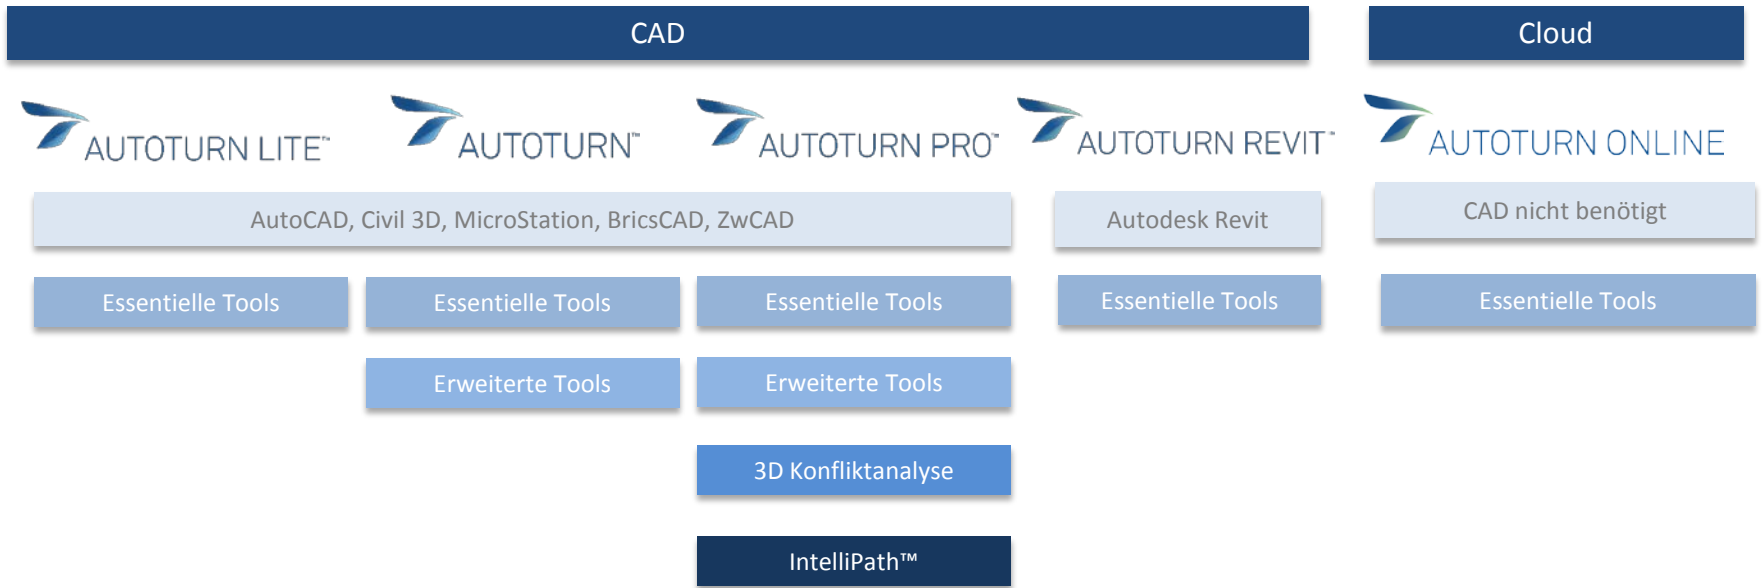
CAD

Cloud

AUTOTURN LITE™

AUTOTURN™

AUTOTURN PRO™

AUTOTURN REVIT™

AUTOTURN ONLINE

AutoCAD, Civil 3D, MicroStation, BricsCAD, ZwCAD

Autodesk Revit

CAD nicht benötigt

Essentielle Tools

Essentielle Tools

Essentielle Tools

Essentielle Tools

Essentielle Tools

Erweiterte Tools

Erweiterte Tools

3D Konfliktanalyse

IntelliPath™